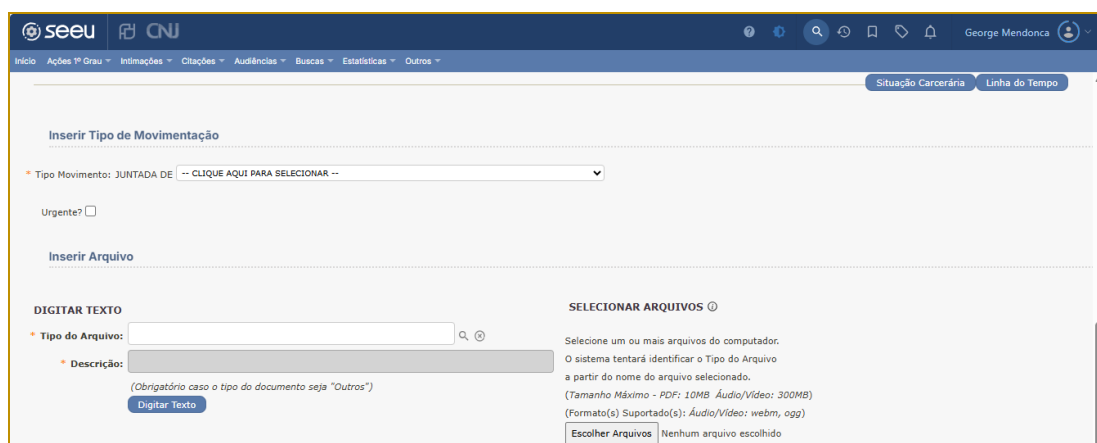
seeu CNJ

George Mendonca

Início Ações 1º Grau Intimações Citações Audiências Buscas Estatísticas Outros

Situação Carcerária Linha do Tempo

Inserir Tipo de Movimentação

* Tipo Movimento: JUNTADA DE -- CLIQUE AQUI PARA SELECIONAR --

Urgente?

Inserir Arquivo

DIGITAR TEXTO

* Tipo do Arquivo:

* Descrição:

(Obrigatório caso o tipo do documento seja "Outros")

Digitar Texto

SELECIONAR ARQUIVOS ⓘ

Selecione um ou mais arquivos do computador. O sistema tentará identificar o Tipo do Arquivo a partir do nome do arquivo selecionado.

(Tamanho Máximo - PDF: 10MB Áudio/Vídeo: 300MB)

(Formato(s) Suportado(s): Áudio/Vídeo: webm, ogg)

Escolher Arquivos Nenhum arquivo escolhido